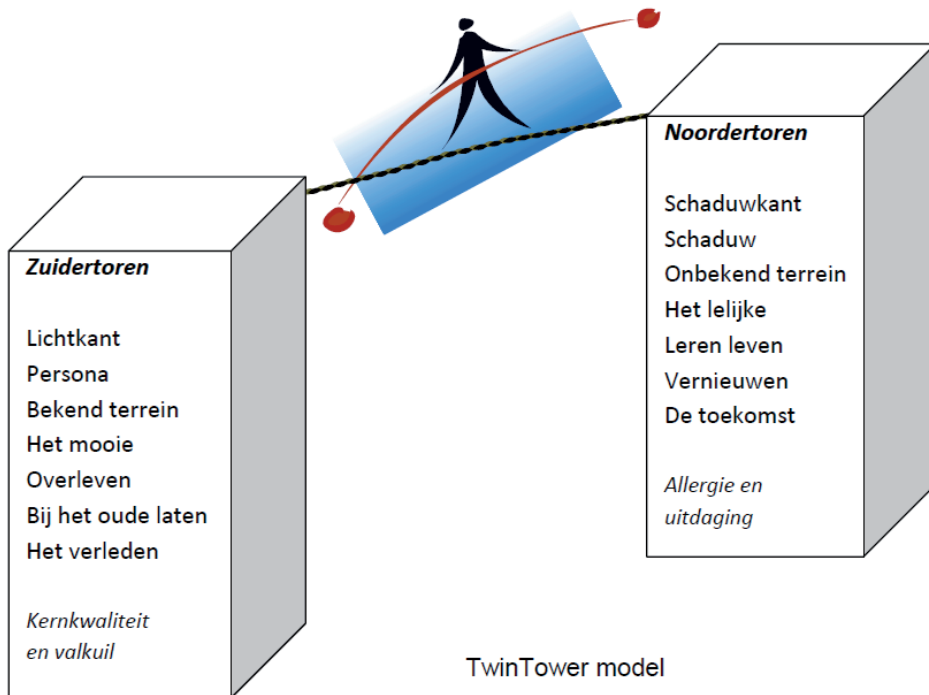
Zuidertoren

Lichtkant
Persona
Bekend terrein
Het mooie
Overleven
Bij het oude laten
Het verleden

Kernkwaliteit en valkuil

Noordertoren

Schaduwkant
Schaduw
Onbekend terrein
Het lelijke
Leren leven
Vernieuwen
De toekomst

Allergie en uitdaging

TwinTower model